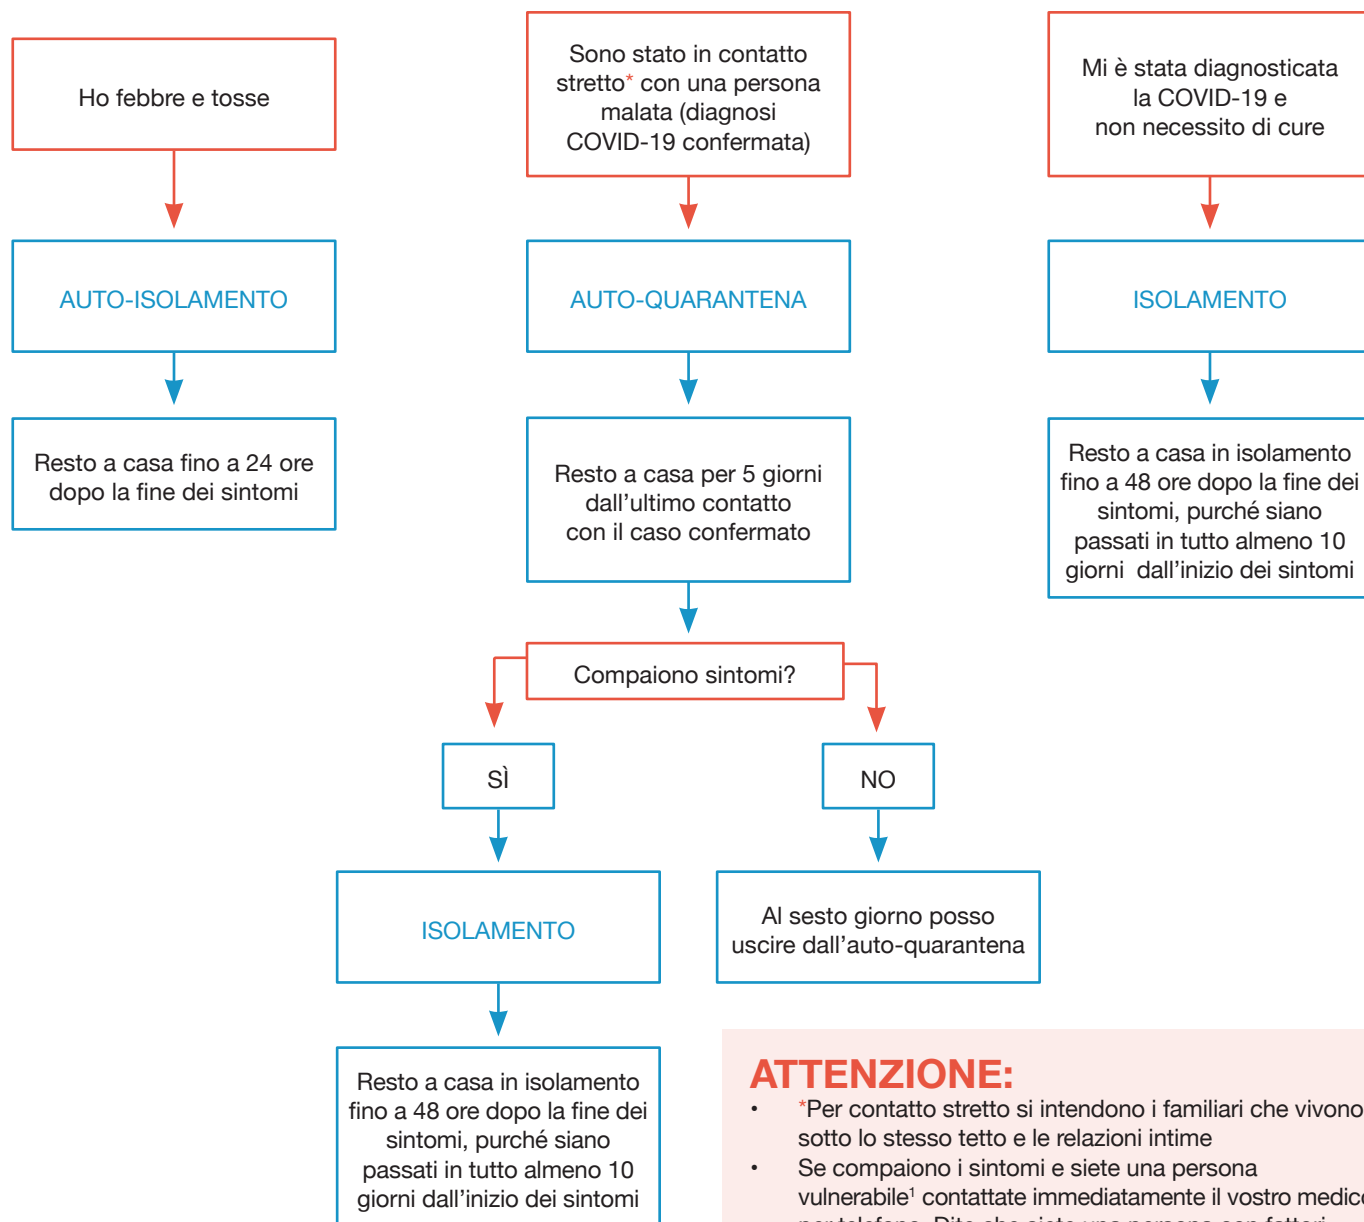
Ho febbre e tosse

AUTO-ISOLAMENTO

Resto a casa fino a 24 ore dopo la fine dei sintomi

Sono stato in contatto stretto* con una persona malata (diagnosi COVID-19 confermata)

AUTO-QUARANTENA

Resto a casa per 5 giorni dall'ultimo contatto con il caso confermato

Compaiono sintomi?

SÌ

ISOLAMENTO

Resto a casa in isolamento fino a 48 ore dopo la fine dei sintomi, purché siano passati in tutto almeno 10 giorni dall'inizio dei sintomi

NO

Al sesto giorno posso uscire dall'auto-quarantena

Mi è stata diagnosticata la COVID-19 e non necessito di cure

ISOLAMENTO

Resto a casa in isolamento fino a 48 ore dopo la fine dei sintomi, purché siano passati in tutto almeno 10 giorni dall'inizio dei sintomi

ATTENZIONE:
• *Per contatto stretto si intendono i familiari che vivono sotto lo stesso tetto e le relazioni intime
• Se compaiono i sintomi e siete una persona vulnerabile¹ contattate immediatamente il vostro medico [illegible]